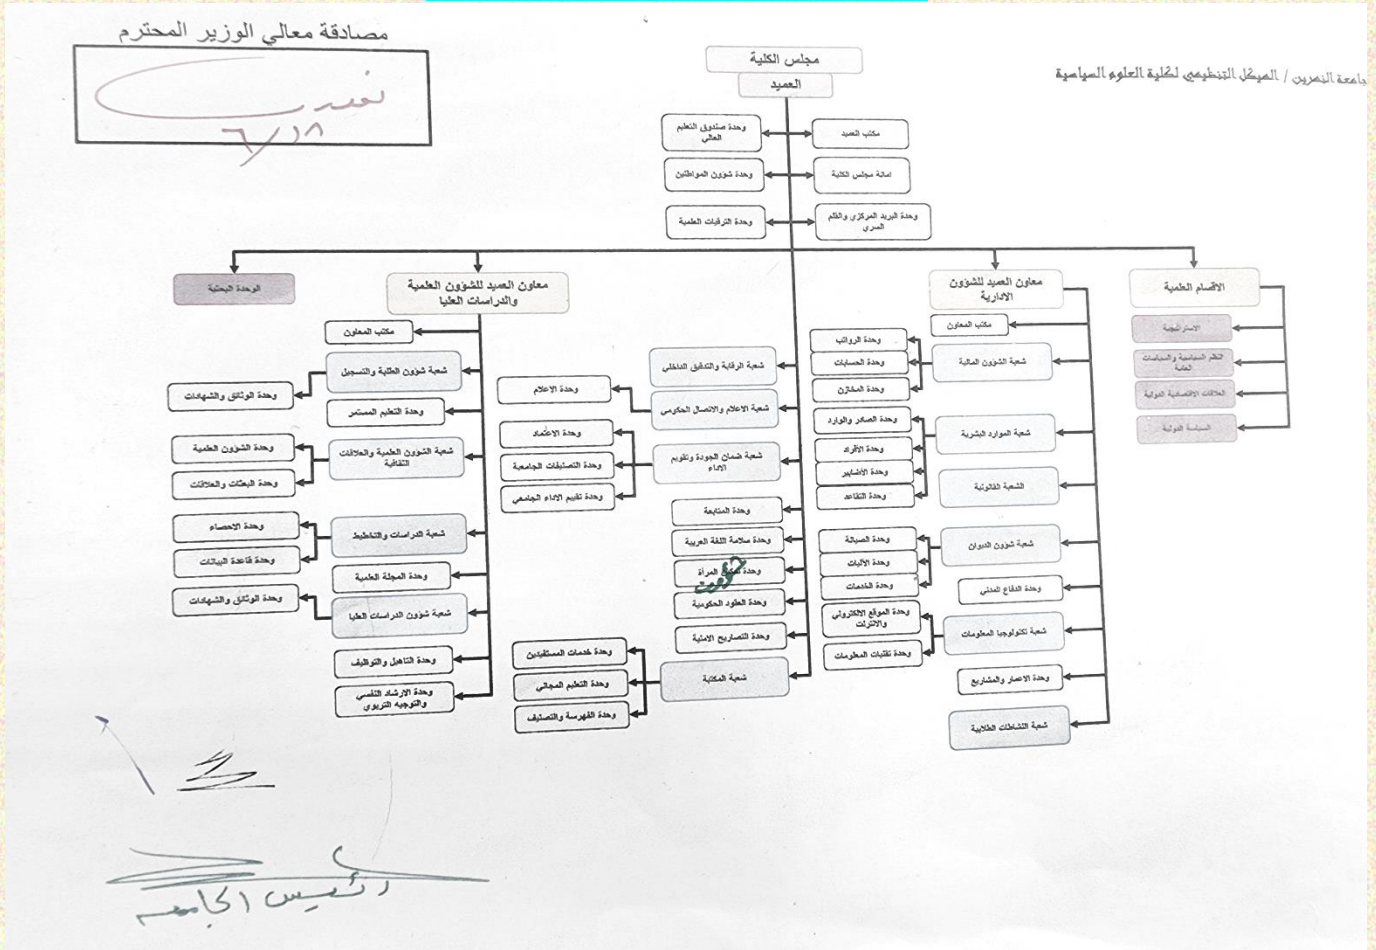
مصادقة معالي الوزير المحترم

نعتمد
٦/١٧

جامعة النهرين / الهيكل التنظيمي لكلية العلوم السياسية

مجلس الكلية
العميد

وحدة صندوق التعليم العالي
مكتب العميد
وحدة شؤون المواطنين
امانة مجلس الكلية
وحدة الترقيات العلمية
وحدة البريد المركزي والكتم السري

الوحدة البحثية
معاون العميد للشؤون العلمية والدراسات العليا
معاون العميد للشؤون الادارية
الاقسام العلمية

الاستراتيجية
النظم السياسية والسياسات العامة
العلاقات الاقتصادية الدولية
السياسة الدولية

مكتب المعاون
شعبة شؤون الطلبة والتسجيل
وحدة الوثائق والشهادات
وحدة التعليم المستمر
شعبة الشؤون العلمية والعلاقات الثقافية
وحدة الشؤون العلمية
وحدة البعثات والعلاقات
شعبة الدراسات والتخطيط
وحدة الاحصاء
وحدة قاعدة البيانات
وحدة المجلة العلمية
شعبة شؤون الدراسات العليا
وحدة الوثائق والشهادات
وحدة التأهيل والتوظيف
وحدة الارشاد النفسي والتوجيه التربوي

شعبة الرقابة والتدقيق الداخلي
شعبة الاعلام والاتصال الحكومي
وحدة الإعلام
شعبة ضمان الجودة وتقويم الاداء
وحدة الاعتماد
وحدة التصنيفات الجامعية
وحدة تقييم الاداء الجامعي
وحدة المتابعة
وحدة سلامة اللغة العربية
وحدة تمكين المرأة
وحدة العقود الحكومية
وحدة التصاريح الامنية
شعبة المكتبة
وحدة خدمات المستفيدين
وحدة التعليم المجاني
وحدة الفهرسة والتصنيف

مكتب المعاون
شعبة الشؤون المالية
وحدة الرواتب
وحدة الحسابات
وحدة المخازن
شعبة الموارد البشرية
وحدة الصادر والوارد
وحدة الافراد
وحدة الاضابير
وحدة التقاعد
الشعبة القانونية
شعبة شؤون الديوان
وحدة الصيانة
وحدة الآليات
وحدة الخدمات
وحدة الدفاع المدني
شعبة تكنولوجيا المعلومات
وحدة الموقع الالكتروني والانترنت
وحدة تقنيات المعلومات
وحدة الاعمار والمشاريع
شعبة النشاطات الطلابية

نعتمد

رئيس الجامعة